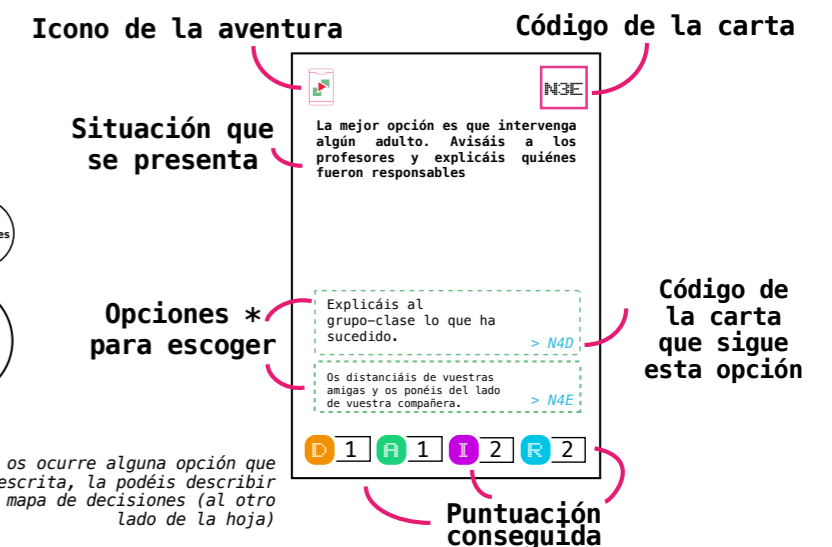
Icono de la aventura

Código de la carta

N3E

Situación que se presenta

La mejor opción es que intervenga algún adulto. Avisáis a los profesores y explicáis quiénes fueron responsables

es

Opciones * para escoger

Explicáis al grupo-clase lo que ha sucedido.
> N4D

Os distanciáis de vuestras amigas y os ponéis del lado de vuestra compañera.
> N4E

Código de la carta que sigue esta opción

D 1 A 1 I 2 R 2

os ocurre alguna opción que escrita, la podéis describir mapa de decisiones (al otro lado de la hoja)

Puntuación conseguida